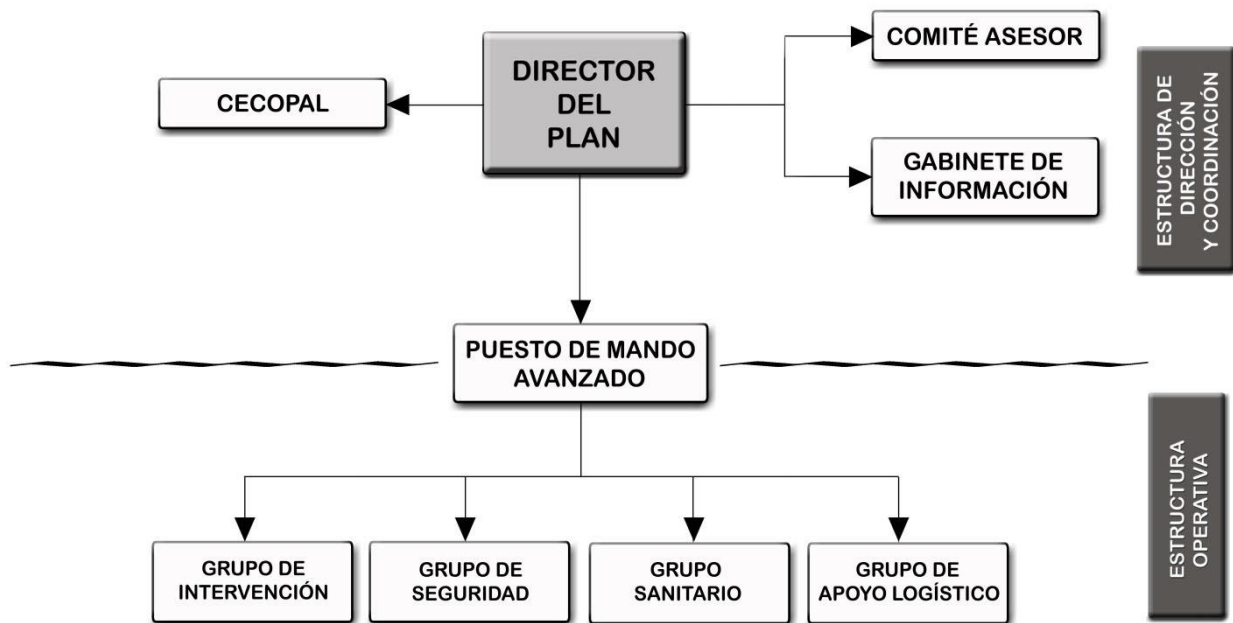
CECOPAL

DIRECTOR DEL PLAN

COMITÉ ASESOR

GABINETE DE INFORMACIÓN

ESTRUCTURA DE DIRECCIÓN Y COORDINACIÓN

PUESTO DE MANDO AVANZADO

ESTRUCTURA OPERATIVA

GRUPO DE INTERVENCIÓN

GRUPO DE SEGURIDAD

GRUPO SANITARIO

GRUPO DE APOYO LOGÍSTICO